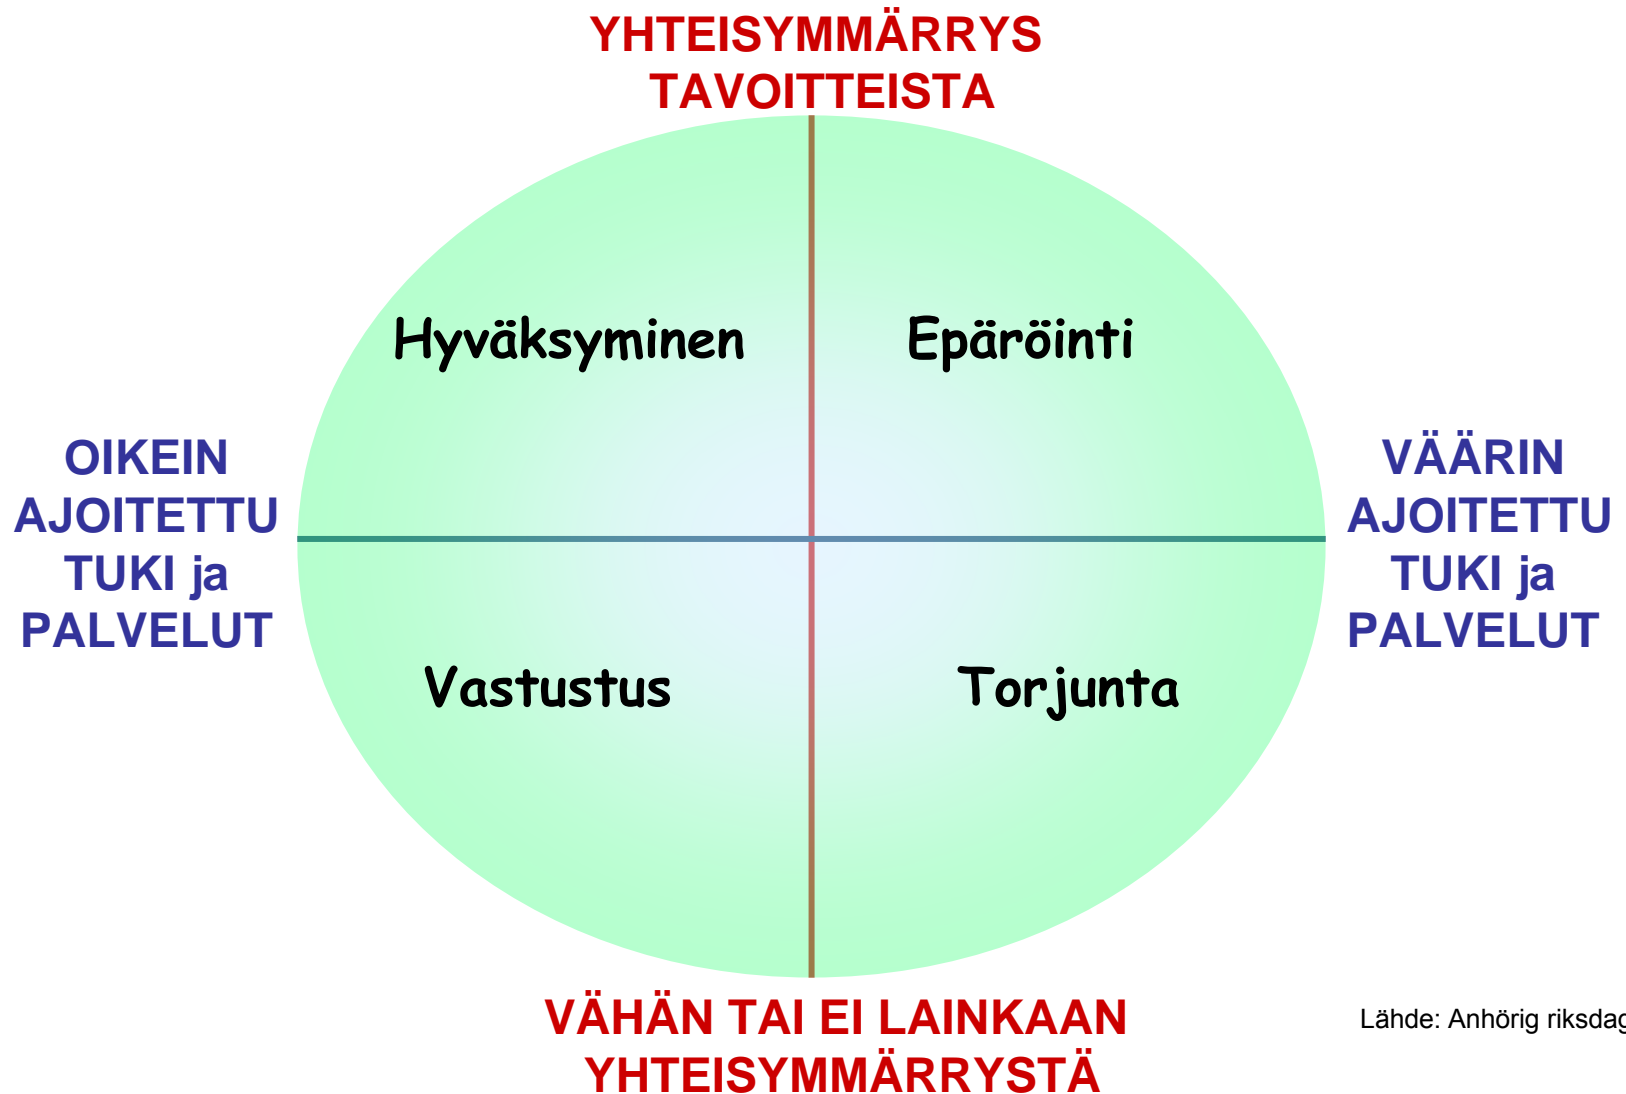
YHTEISYMMÄRRYS TAVOITTEISTA

Hyväksyminen

Epäröinti

OIKEIN AJOITETTU TUKI ja PALVELUT

VÄÄRIN AJOITETTU TUKI ja PALVELUT

Vastustus

Torjunta

VÄHÄN TAI EI LAINKAAN YHTEISYMMÄRRYSTÄ

Lähde: Anhörig riksdag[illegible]